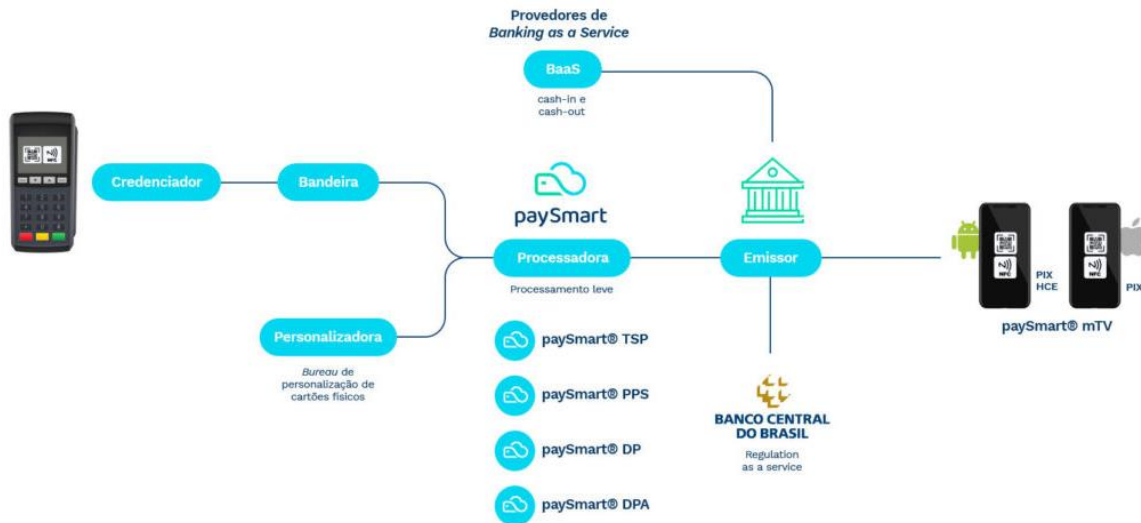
Provedores de
Banking as a Service

BaaS
cash-in e
cash-out

Credenciador

Bandeira

paySmart

Processadora
Processamento leve

Emissor

Personalizadora
Bureau de personalização de cartões físicos

paySmart® TSP

paySmart® PPS

paySmart® DP

paySmart® DPA

BANCO CENTRAL DO BRASIL
Regulation as a service

PIX
HCE

PIX

paySmart® mTV